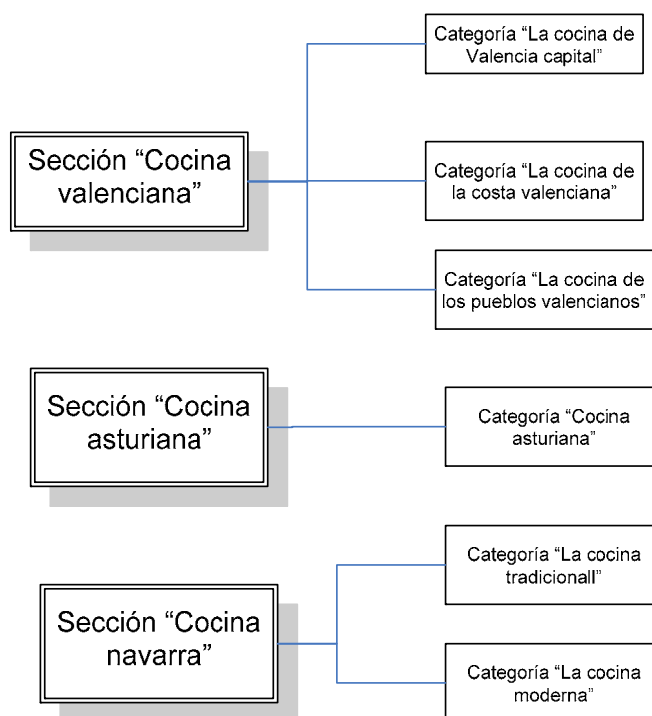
Sección “Cocina valenciana”

Categoría “La cocina de Valencia capital”

Categoría “La cocina de la costa valenciana”

Categoría “La cocina de los pueblos valencianos”

Sección “Cocina asturiana”

Categoría “Cocina asturiana”

Sección “Cocina navarra”

Categoría “La cocina tradicionall”

Categoría “La cocina moderna”